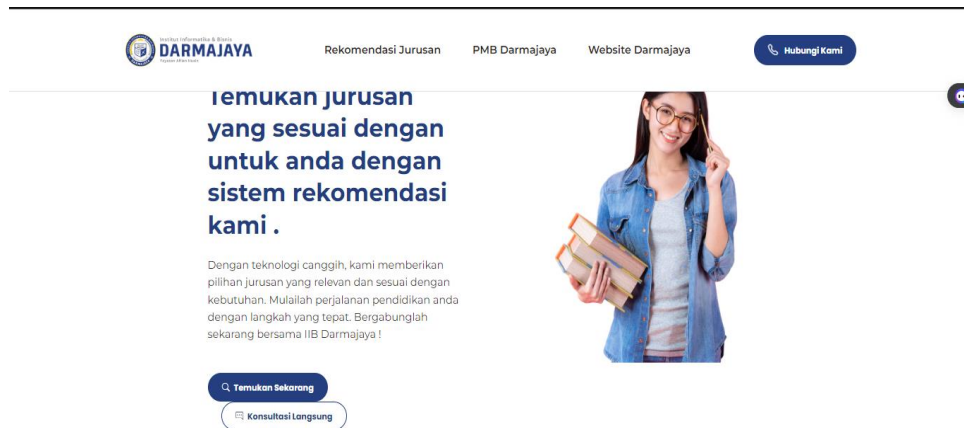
Institut Informatika & Bisnis
DARMAJAYA
Yayasan Alfian Husin

Rekomendasi Jurusan
PMB Darmajaya
Website Darmajaya
Hubungi Kami

Temukan Jurusan yang sesuai dengan untuk anda dengan sistem rekomendasi kami .

Dengan teknologi canggih, kami memberikan pilihan jurusan yang relevan dan sesuai dengan kebutuhan. Mulailah perjalanan pendidikan anda dengan langkah yang tepat. Bergabunglah sekarang bersama IIB Darmajaya !

Temukan Sekarang
Konsultasi Langsung